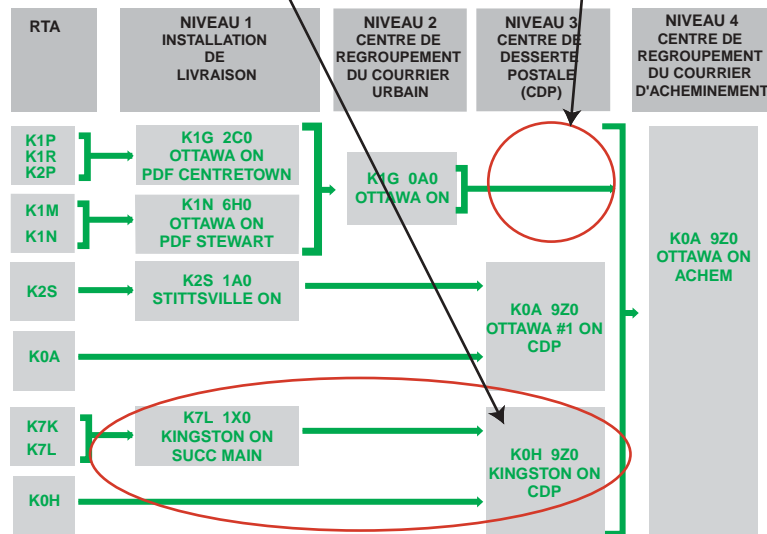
| RTA | NIVEAU 1 INSTALLATION DE LIVRAISON | NIVEAU 2 CENTRE DE REGROUPEMENT DU COURRIER URBAIN | NIVEAU 3 CENTRE DE DESSERTE POSTALE (CDP) | NIVEAU 4 CENTRE DE REGROUPEMENT DU COURRIER D'ACHEMINEMENT |
|---|---|---|---|---|
| K1P K1R K2P | K1G 2C0 OTTAWA ON PDF CENTRETOWN | K1G 0A0 OTTAWA ON | | K0A 9Z0 OTTAWA ON ACHEM |
| K1M K1N | K1N 6H0 OTTAWA ON PDF STEWART | | | |
| K2S | K2S 1A0 STITTSVILLE ON | | K0A 9Z0 OTTAWA #1 ON CDP | |
| K0A | | | | |
| K7K K7L | K7L 1X0 KINGSTON ON SUCC MAIN | | K0H 9Z0 KINGSTON ON CDP | |
| K0H | | | | |